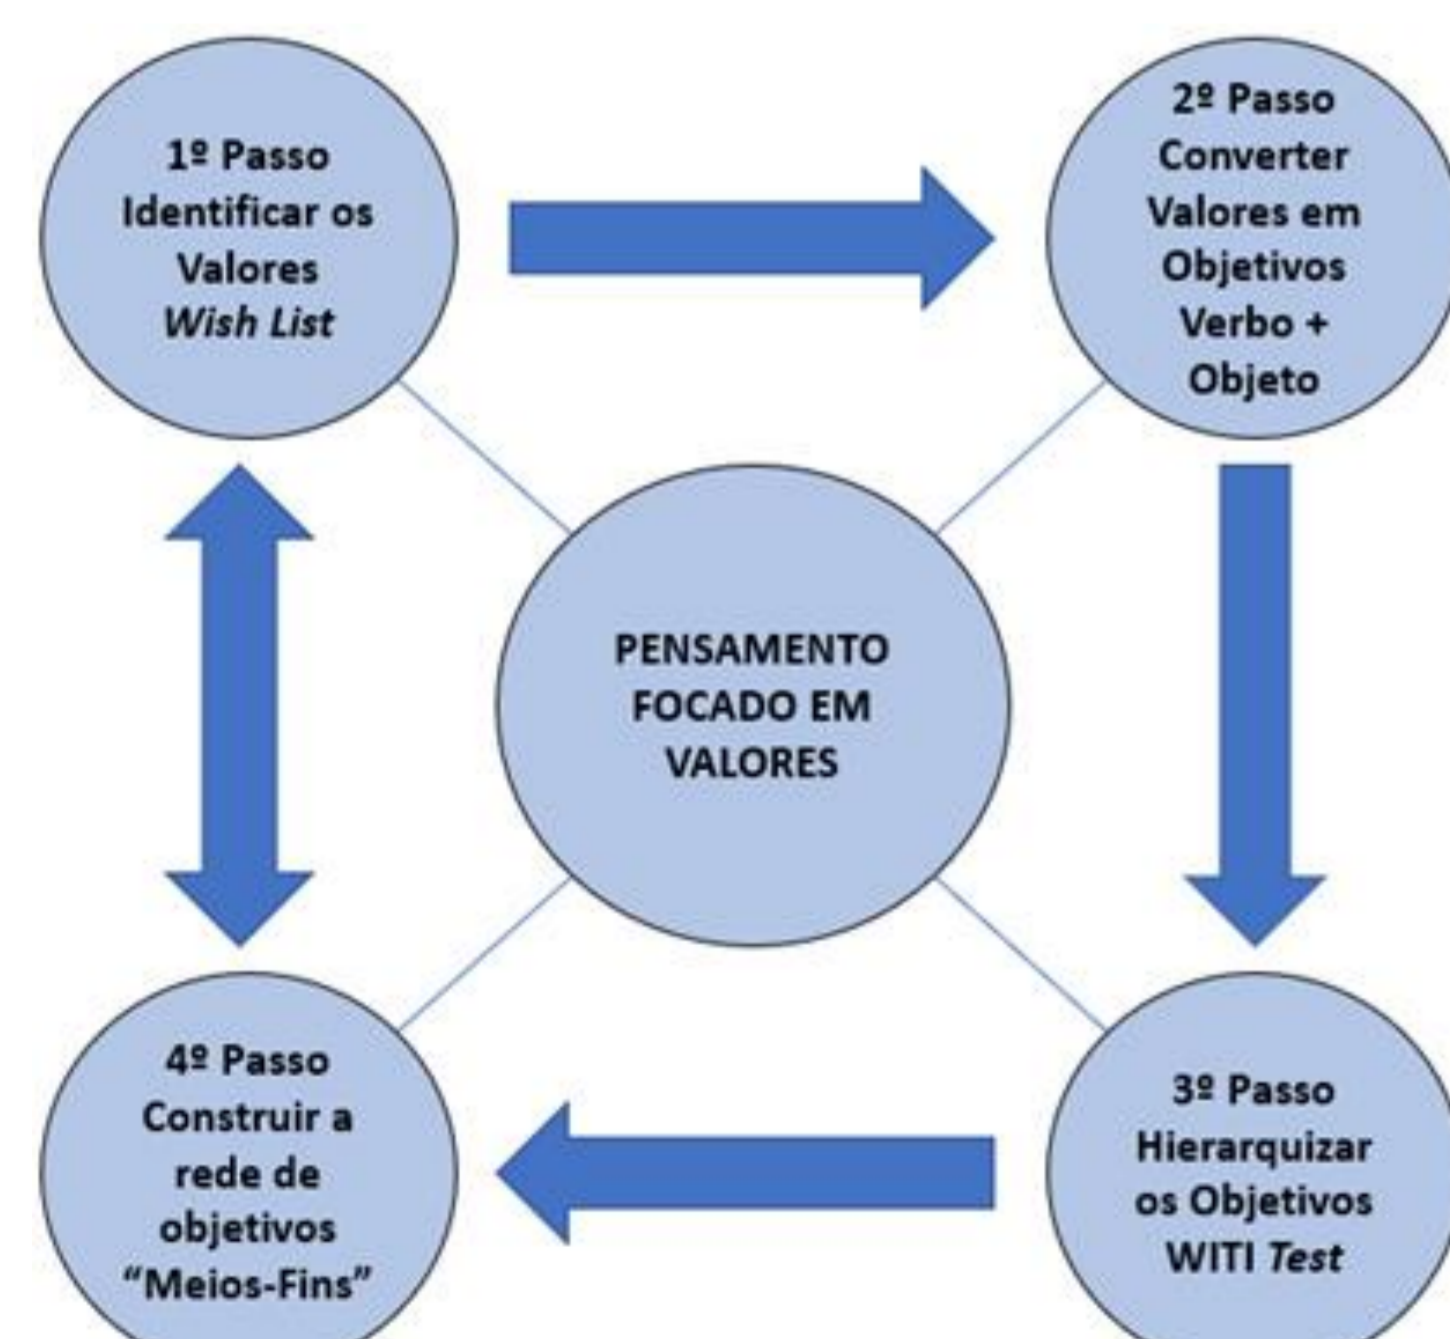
1º Passo
Identificar os Valores
Wish List

2º Passo
Converter Valores em Objetivos
Verbo + Objeto

PENSAMENTO FOCADO EM VALORES

3º Passo
Hierarquizar os Objetivos
WITI Test

4º Passo
Construir a rede de objetivos
"Meios-Fins"